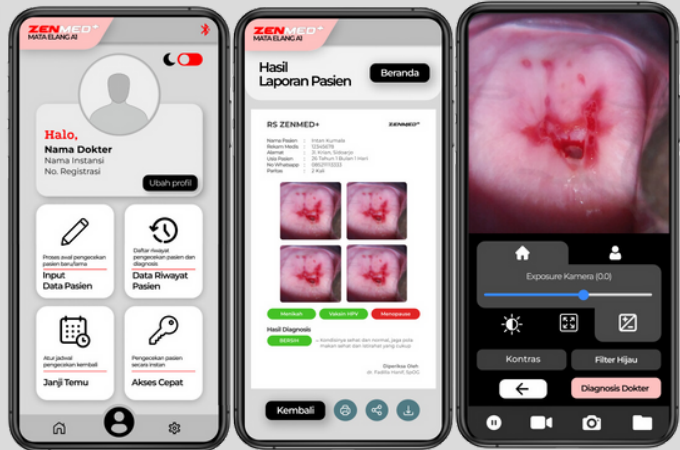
ZENMED+
MATA ELANG AI

Halo,
Nama Dokter
Nama Instansi
No. Registrasi

Ubah profil

Proses awal pengecekan pasien baru/lama
Input Data Pasien

Daftar riwayat pengecekan pasien dan diagnosis
Data Riwayat Pasien

Atur jadwal pengecekan kembali
Janji Temu

Pengecekan pasien secara instan
Akses Cepat

ZENMED+
MATA ELANG AI

Hasil Laporan Pasien

Beranda

RS ZENMED+
ZENMED+

Nama Pasien : Intan Kumala
Rekam Medis : 12345678
Alamat : Jl. Kriam, Sidoarjo
Usia Pasien : 26 Tahun 1 Bulan 1 Hari
No WhatsApp : 08123113333
Paritas : 2 Kali

Menikah
Vaksin HPV
Menopause

Hasil Diagnosis
BERSIH
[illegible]

Diperiksa Oleh
dr. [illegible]

Kembali

Exposure Kamera (0.0)

Kontras
Filter Hijau

Diagnosis Dokter